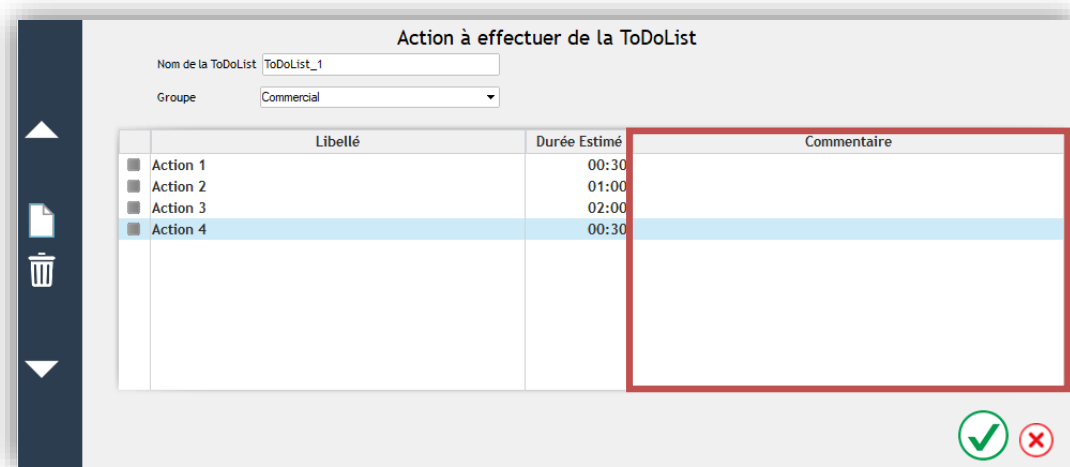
Action à effectuer de la ToDoList

Nom de la ToDoList ToDoList_1

Groupe Commercial

| | Libellé | Durée Estimé | Commentaire |
|---|---|---|---|
| | Action 1 | 00:30 | |
| | Action 2 | 01:00 | |
| | Action 3 | 02:00 | |
| | Action 4 | 00:30 | |